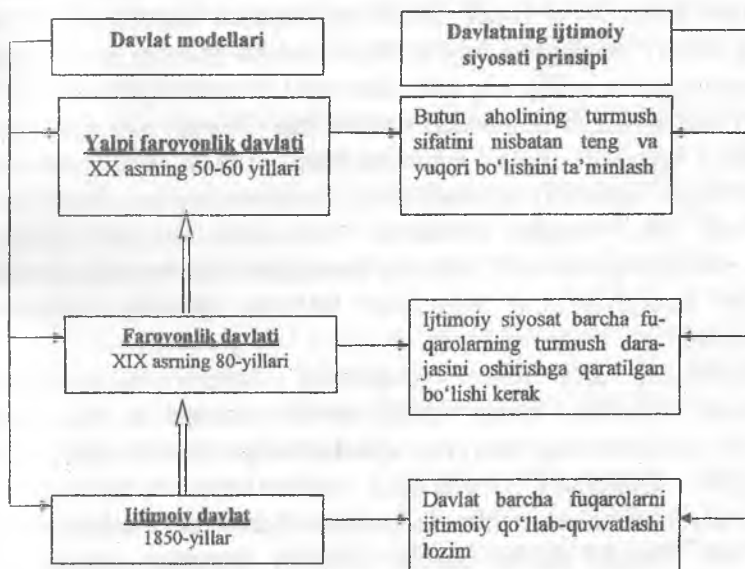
Davlat modellari

Davlatning ijtimoiy siyosati prinsipi

Yalpi farovonlik davlati
XX asrning 50-60 yillari

Butun aholining turmush sifatini nisbatan teng va yuqori bo'lishini ta'minlash

Farovonlik davlati
XIX asrning 80-yillari

Ijtimoiy siyosat barcha fuqarolarning turmush darajasini oshirishga qaratilgan bo'lishi kerak

Ijtimoiy davlat
1850-yillar

Davlat barcha fuqarolarni ijtimoiy qo'llab-quvvatlashi lozim